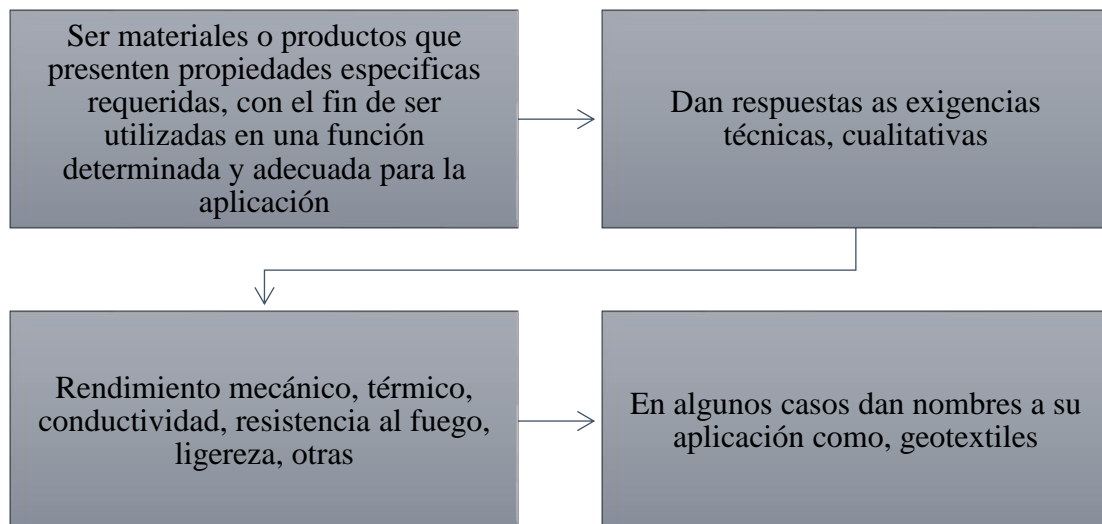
Ser materiales o productos que presenten propiedades especificas requeridas, con el fin de ser utilizadas en una función determinada y adecuada para la aplicación

Dan respuestas as exigencias técnicas, cualitativas

Rendimiento mecánico, térmico, conductividad, resistencia al fuego, ligereza, otras

En algunos casos dan nombres a su aplicación como, geotextiles